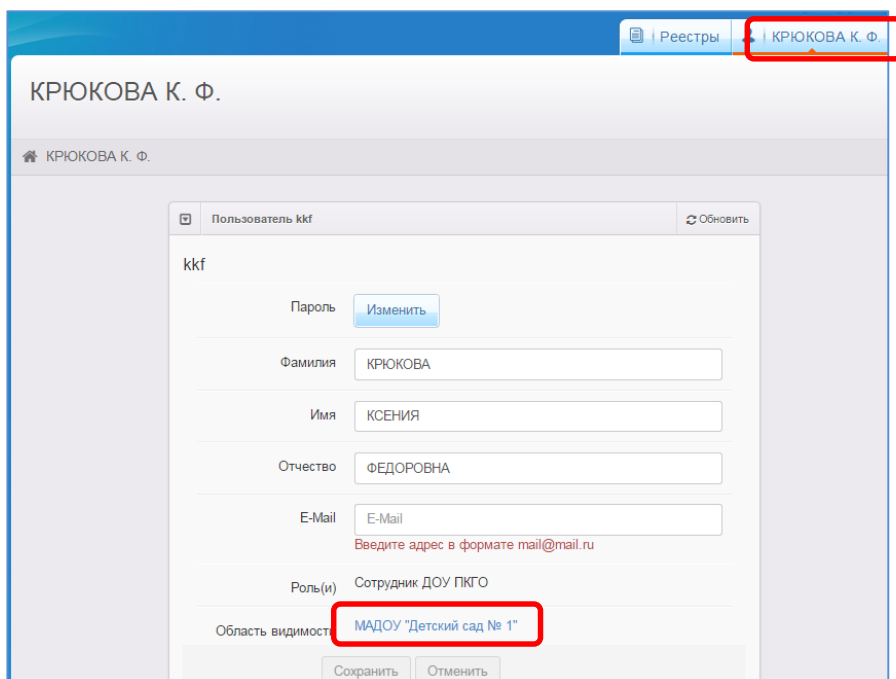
Реестры | КРЮКОВА К. Ф.

КРЮКОВА К. Ф.

КРЮКОВА К. Ф.

Пользователь kkf

Обновить

kkf

Пароль Изменить

Фамилия КРЮКОВА

Имя КСЕНИЯ

Отчество ФЕДОРОВНА

E-Mail E-Mail

Введите адрес в формате mail@mail.ru

Роль(и) Сотрудник ДОУ ПКГО

Область видимост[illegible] МАДОУ "Детский сад № 1"

Сохранить Отменить